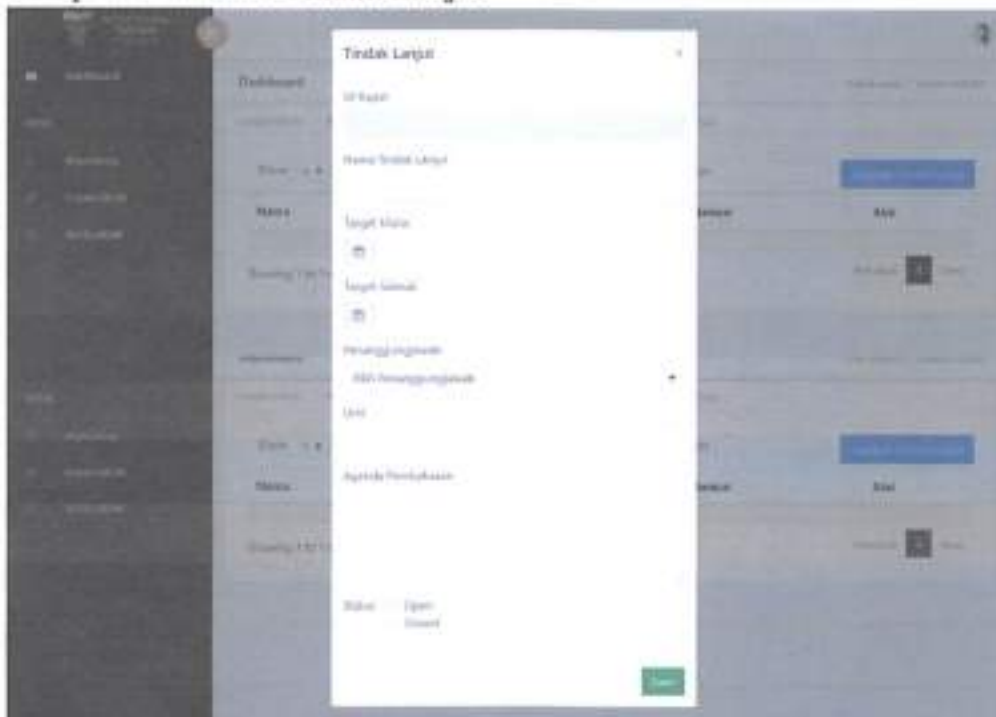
Tindak Lanjut

Id Rapat

Nama Tindak Lanjut

Target Mulai

Target Selesai

Penanggungjawab

Pilih Penanggungjawab

Unit

Agenda Pembahasan

Status Open
Closed

Dashboard

Show

Nama

Showing

Show

Nama

Showing

Aksi

Aksi

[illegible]